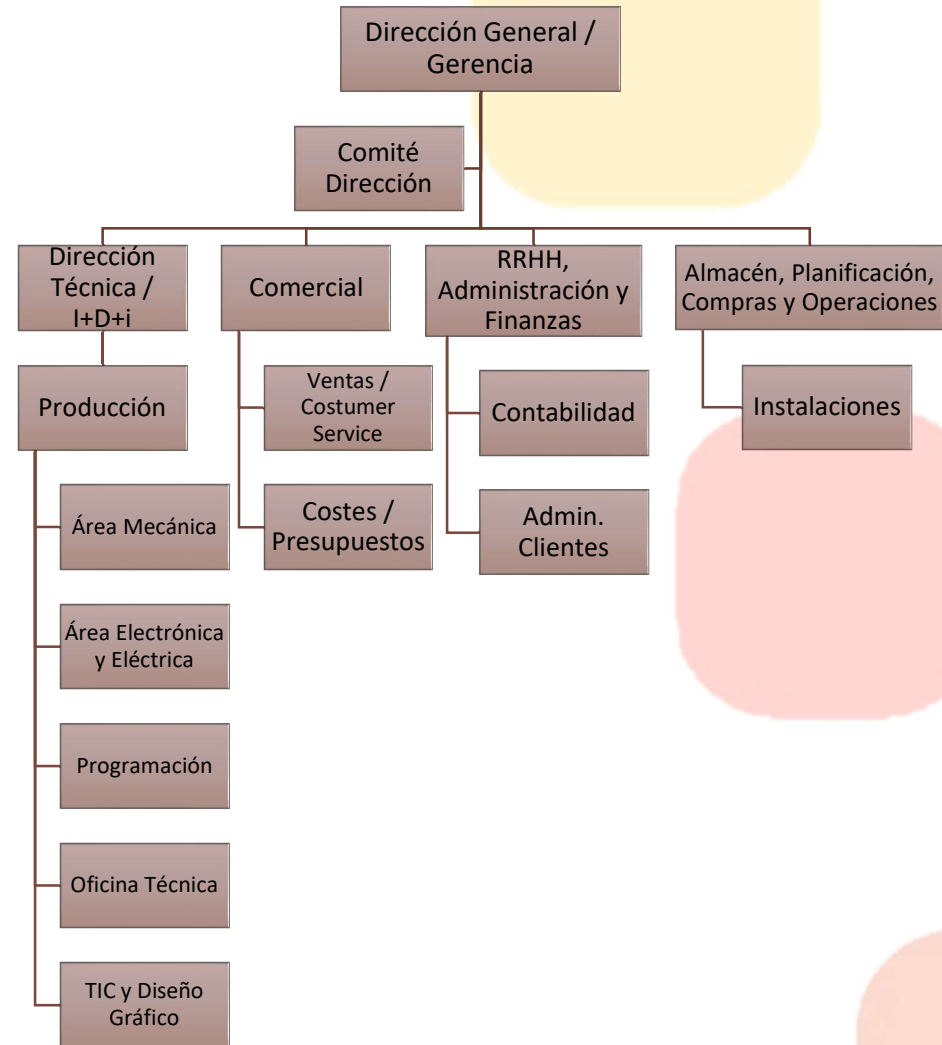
Dirección General / Gerencia

Comité Dirección

Dirección Técnica / I+D+i

Comercial

RRHH, Administración y Finanzas

Almacén, Planificación, Compras y Operaciones

Producción

Ventas / Costumer Service

Contabilidad

Instalaciones

Costes / Presupuestos

Admin. Clientes

Área Mecánica

Área Electrónica y Eléctrica

Programación

Oficina Técnica

TIC y Diseño Gráfico